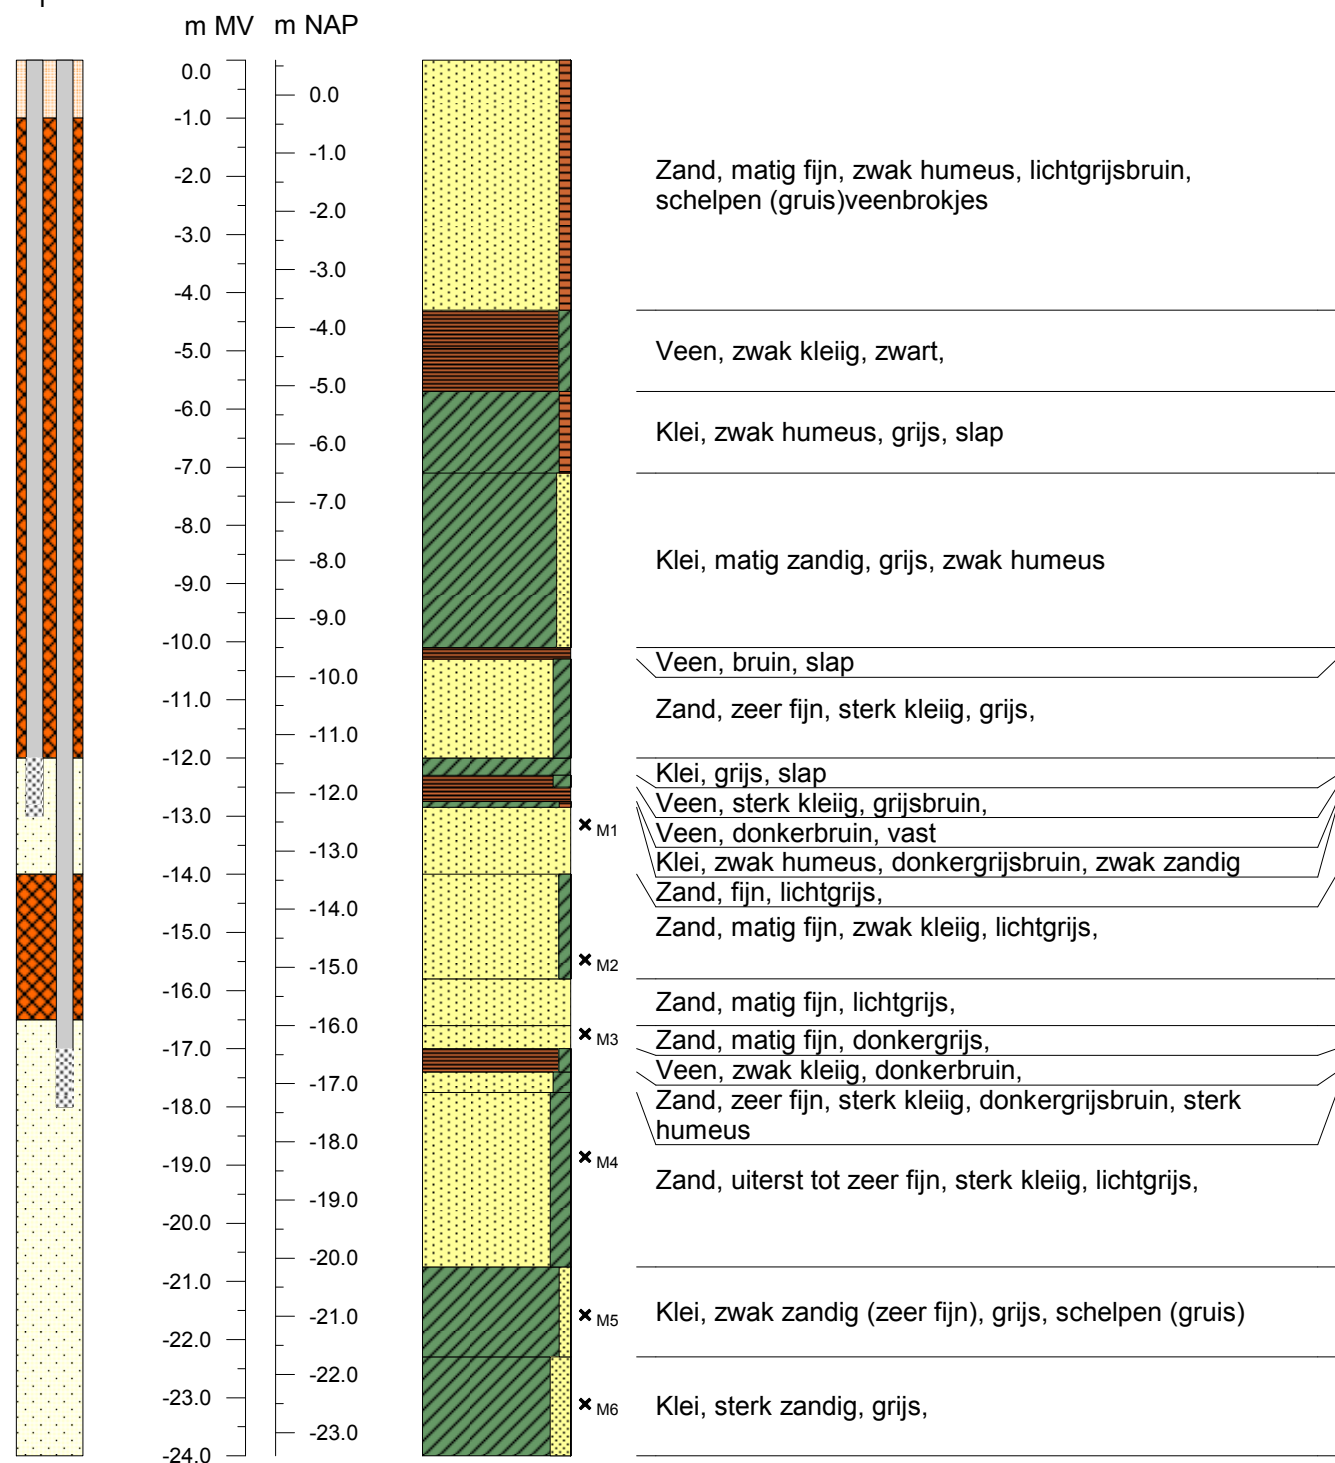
m MV m NAP

0.0
-1.0
-2.0
-3.0
-4.0
-5.0
-6.0
-7.0
-8.0
-9.0
-10.0
-11.0
-12.0
-13.0
-14.0
-15.0
-16.0
-17.0
-18.0
-19.0
-20.0
-21.0
-22.0
-23.0
-24.0

0.0
-1.0
-2.0
-3.0
-4.0
-5.0
-6.0
-7.0
-8.0
-9.0
-10.0
-11.0
-12.0
-13.0
-14.0
-15.0
-16.0
-17.0
-18.0
-19.0
-20.0
-21.0
-22.0
-23.0

Zand, matig fijn, zwak humeus, lichtgrijsbruin, schelpen (gruis)veenbrokjes

Veen, zwak kleiig, zwart,

Klei, zwak humeus, grijs, slap

Klei, matig zandig, grijs, zwak humeus

Veen, bruin, slap

Zand, zeer fijn, sterk kleiig, grijs,

Klei, grijs, slap

Veen, sterk kleiig, grijsbruin,

M1

Veen, donkerbruin, vast

Klei, zwak humeus, donkergrijsbruin, zwak zandig

Zand, fijn, lichtgrijs,

Zand, matig fijn, zwak kleiig, lichtgrijs,

M2

Zand, matig fijn, lichtgrijs,

M3

Zand, matig fijn, donkergrijs,

Veen, zwak kleiig, donkerbruin,

Zand, zeer fijn, sterk kleiig, donkergrijsbruin, sterk humeus

M4

Zand, uiterst tot zeer fijn, sterk kleiig, lichtgrijs,

M5

Klei, zwak zandig (zeer fijn), grijs, schelpen (gruis)

M6

Klei, sterk zandig, grijs,